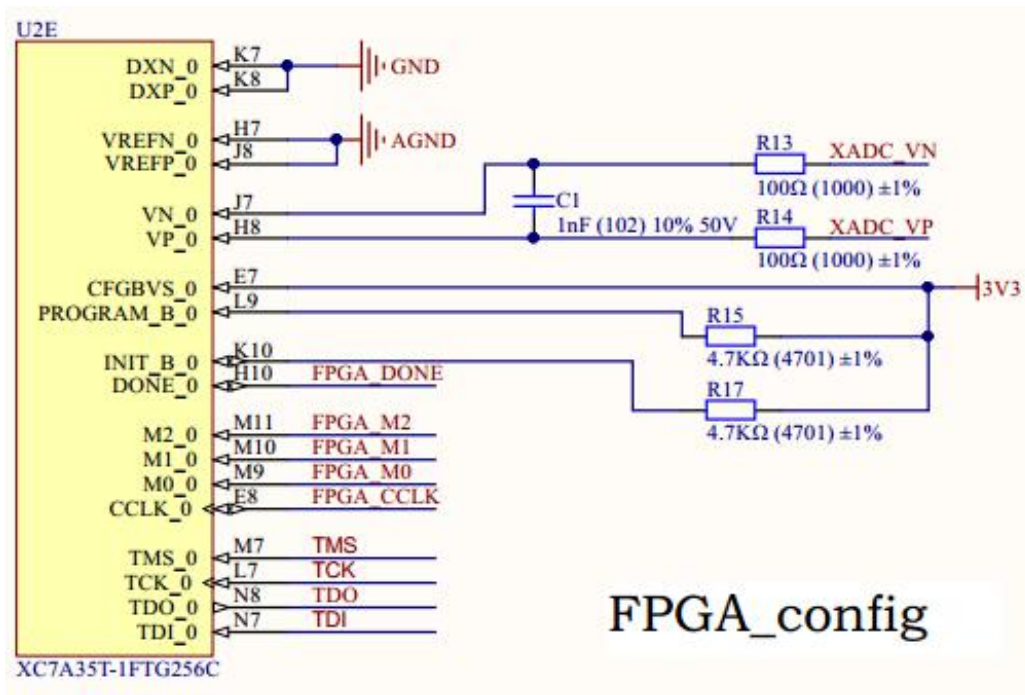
U2E

DXN_0 K7
DXP_0 K8
GND

VREFN_0 H7
VREFP_0 J8
AGND

VN_0 J7
VP_0 H8
C1
1nF (102) 10% 50V
R13
100Ω (1000) ±1%
XADC_VN
R14
100Ω (1000) ±1%
XADC_VP

CFGBVS_0 E7
PROGRAM_B_0 L9
3V3
R15
4.7KΩ (4701) ±1%

INIT_B_0 K10
DONE_0 H10 FPGA_DONE
R17
4.7KΩ (4701) ±1%

M2_0 M11 FPGA_M2
M1_0 M10 FPGA_M1
M0_0 M9 FPGA_M0
CCLK_0 E8 FPGA_CCLK

TMS_0 M7 TMS
TCK_0 L7 TCK
TDO_0 N8 TDO
TDI_0 N7 TDI

XC7A35T-1FTG256C

FPGA_config